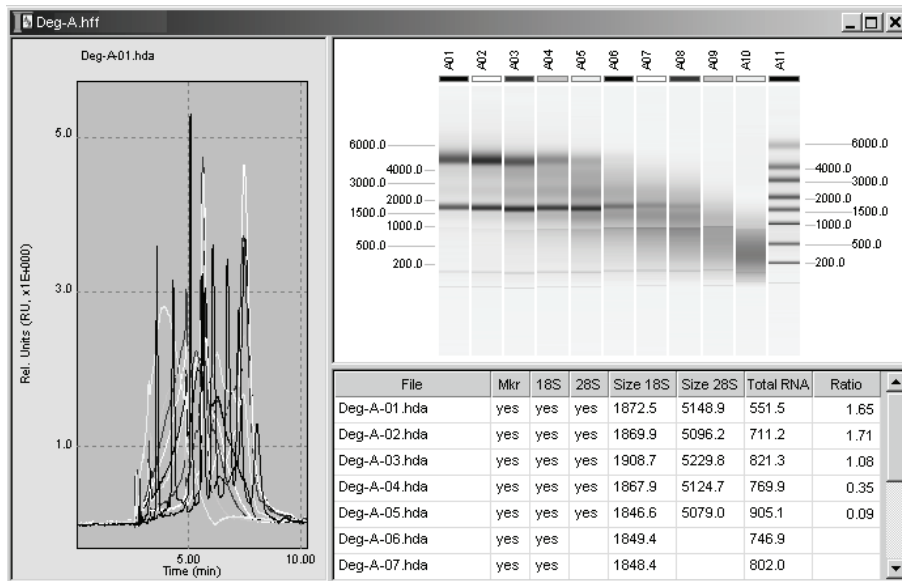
Deg-A.hff

Deg-A-01.hda

5.0

3.0

1.0

Rel. Units (RU, x1E+000)

5.00

10.00

Time (min)

A01 A02 A03 A04 A05 A06 A07 A08 A09 A10 A11

6000.0
4000.0
3000.0
2000.0
1500.0
1000.0
500.0
200.0

6000.0
4000.0
3000.0
2000.0
1500.0
1000.0
500.0
200.0

| File | Mkr | 18S | 28S | Size 18S | Size 28S | Total RNA | Ratio |
|---|---|---|---|---|---|---|---|
| Deg-A-01.hda | yes | yes | yes | 1872.5 | 5148.9 | 551.5 | 1.65 |
| Deg-A-02.hda | yes | yes | yes | 1869.9 | 5096.2 | 711.2 | 1.71 |
| Deg-A-03.hda | yes | yes | yes | 1908.7 | 5229.8 | 821.3 | 1.08 |
| Deg-A-04.hda | yes | yes | yes | 1867.9 | 5124.7 | 769.9 | 0.35 |
| Deg-A-05.hda | yes | yes | yes | 1846.6 | 5079.0 | 905.1 | 0.09 |
| Deg-A-06.hda | yes | yes | | 1849.4 | | 746.9 | |
| Deg-A-07.hda | yes | yes | | 1848.4 | | 802.0 | |